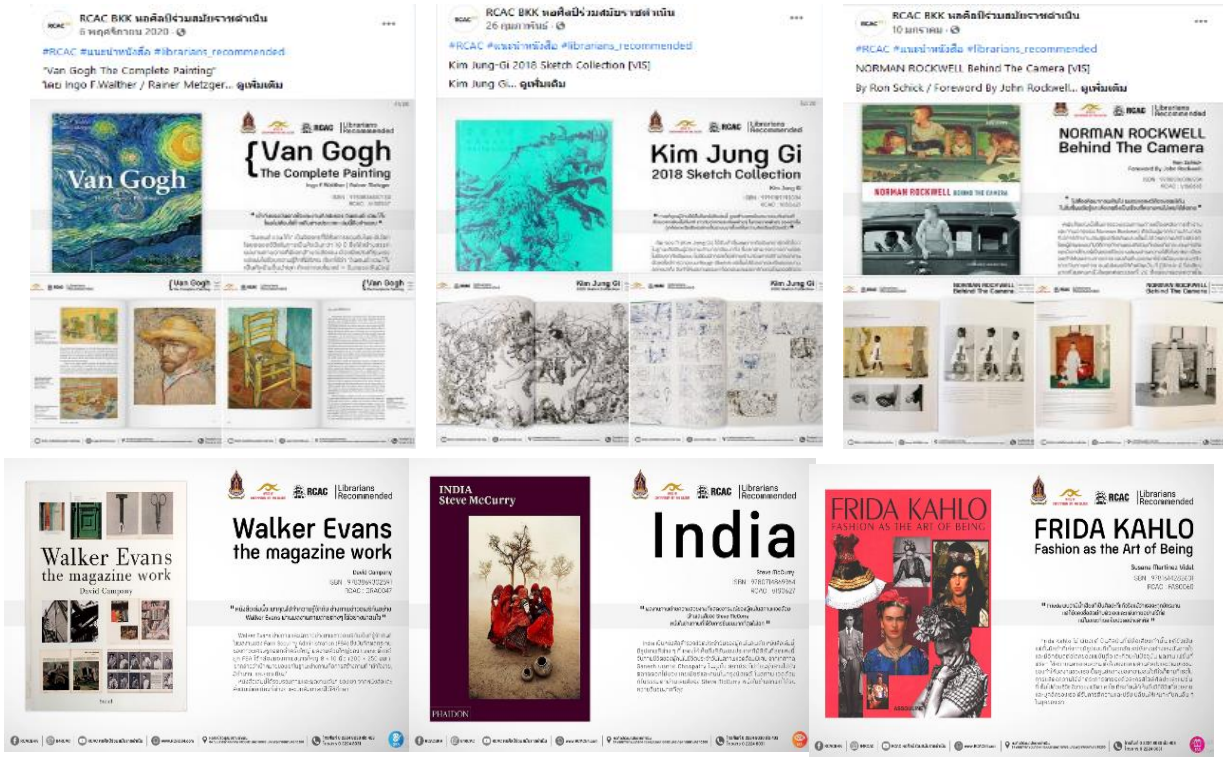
RCAC BKK หอศิลป์ร่วมสมัยราชดำเนิน
6 พฤศจิกายน 2020 ·
#RCAC #แนะนำหนังสือ #librarians_recommended
"Van Gogh The Complete Painting"
โดย Ingo F.Walther / Rainer Metzger... ดูเพิ่มเติม

RCAC Librarians Recommended
Van Gogh
The Complete Painting
Ingo F.Walther / Rainer Metzger

Van Gogh

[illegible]

RCAC BKK หอศิลป์ร่วมสมัยราชดำเนิน
26 กุมภาพันธ์ ·
#RCAC #แนะนำหนังสือ #librarians_recommended
Kim Jung-Gi 2018 Sketch Collection [VIS]
Kim Jung Gi... ดูเพิ่มเติม

RCAC Librarians Recommended
Kim Jung Gi
2018 Sketch Collection
Kim Jung Gi

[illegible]

RCAC BKK หอศิลป์ร่วมสมัยราชดำเนิน
10 มกราคม ·
#RCAC #แนะนำหนังสือ #librarians_recommended
NORMAN ROCKWELL Behind The Camera [VIS]
By Ron Schick / Foreword By John Rockwell... ดูเพิ่มเติม

RCAC Librarians Recommended
NORMAN ROCKWELL
Behind The Camera
Ron Schick
Foreword By John Rockwell

NORMAN ROCKWELL BEHIND THE CAMERA

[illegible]

RCAC Librarians Recommended
Walker Evans
the magazine work
David Campany

Walker Evans
the magazine work
David Campany

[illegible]

INDIA
Steve McCurry
PHAIDON

RCAC Librarians Recommended
India
Steve McCurry

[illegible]

FRIDA KAHLO
FASHION AS THE ART OF BEING

RCAC Librarians Recommended
FRIDA KAHLO
Fashion as the Art of Being
Susana Martinez Vidal

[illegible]